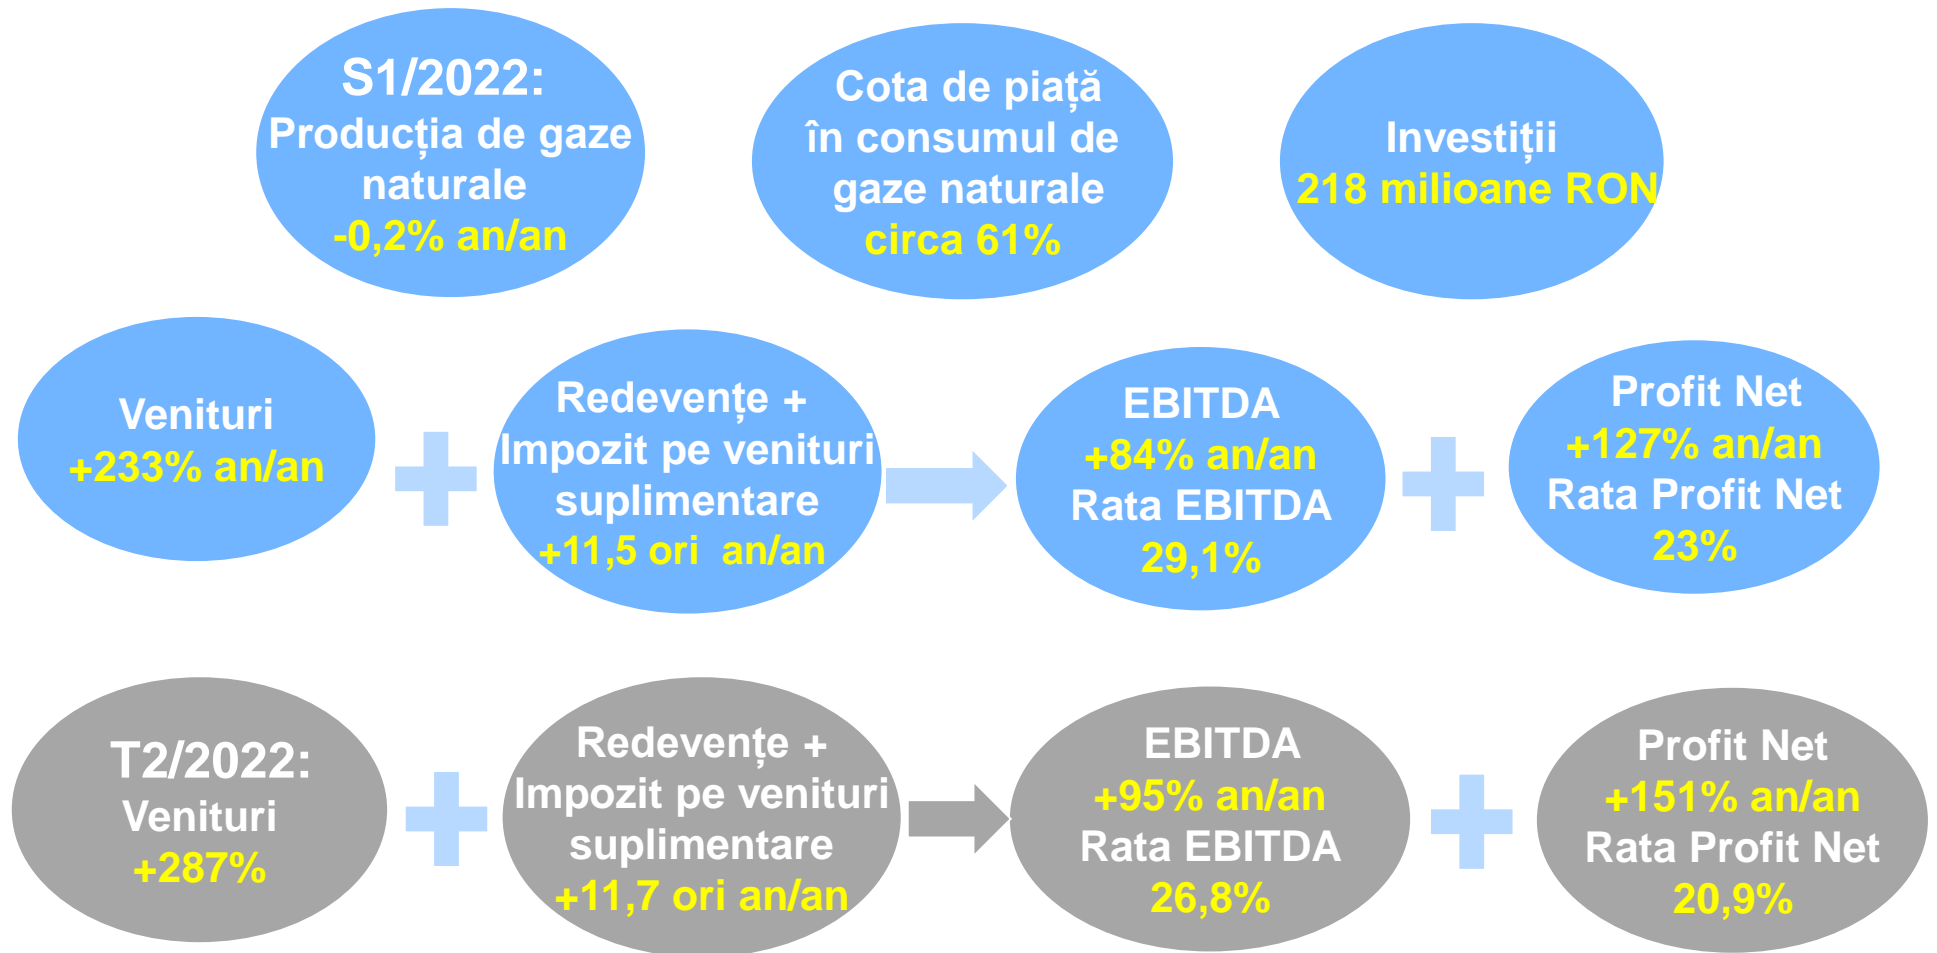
S1/2022:
Producția de gaze naturale
-0,2% an/an

Cota de piață în consumul de gaze naturale
circa 61%

Investiții
218 milioane RON

Venituri
+233% an/an

Redevențe + Impozit pe venituri suplimentare
+11,5 ori an/an

EBITDA
+84% an/an
Rata EBITDA
29,1%

Profit Net
+127% an/an
Rata Profit Net
23%

T2/2022:
Venituri
+287%

Redevențe + Impozit pe venituri suplimentare
+11,7 ori an/an

EBITDA
+95% an/an
Rata EBITDA
26,8%

Profit Net
+151% an/an
Rata Profit Net
20,9%